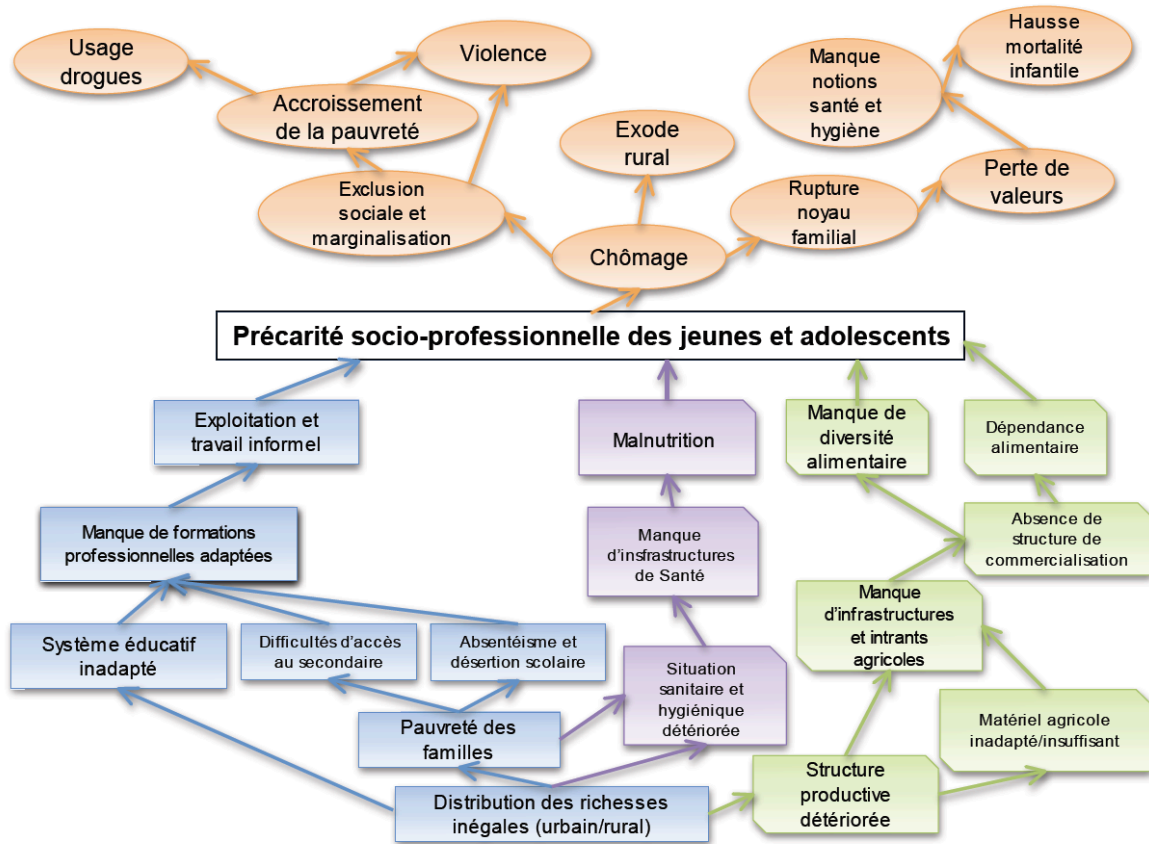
Usage drogues

Violence

Accroissement de la pauvreté

Hausse mortalité infantile

Manque notions santé et hygiène

Exode rural

Exclusion sociale et marginalisation

Rupture noyau familial

Perte de valeurs

Chômage

Précarité socio-professionnelle des jeunes et adolescents

Exploitation et travail informel

Malnutrition

Manque de diversité alimentaire

Dépendance alimentaire

Manque de formations professionnelles adaptées

Manque d'insfrastructures de Santé

Absence de structure de commercialisation

Manque d'infrastructures et intrants agricoles

Système éducatif inadapté

Difficultés d'accès au secondaire

Absentéisme et désertion scolaire

Situation sanitaire et hygiénique détériorée

Pauvreté des familles

Matériel agricole inadapté/insuffisant

Distribution des richesses inégales (urbain/rural)

Structure productive détériorée